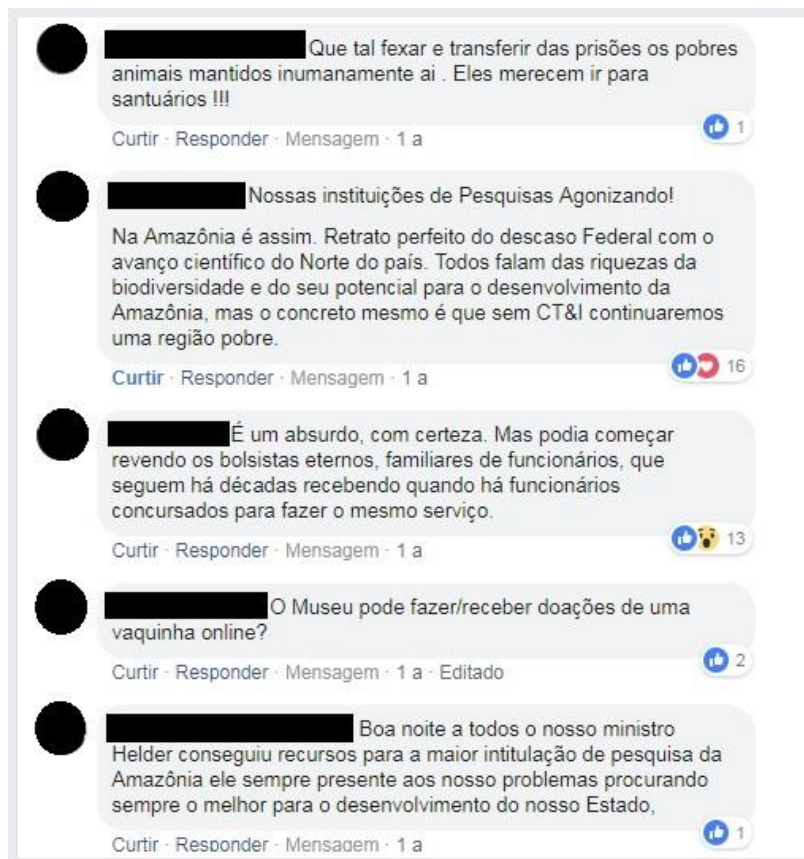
Que tal fexar e transferir das prisões os pobres animais mantidos inumanamente ai . Eles merecem ir para santuários !!!

Curtir · Responder · Mensagem · 1 a

1

Nossas instituições de Pesquisas Agonizando!

Na Amazônia é assim. Retrato perfeito do descaso Federal com o avanço científico do Norte do país. Todos falam das riquezas da biodiversidade e do seu potencial para o desenvolvimento da Amazônia, mas o concreto mesmo é que sem CT&I continuaremos uma região pobre.

Curtir · Responder · Mensagem · 1 a

16

É um absurdo, com certeza. Mas podia começar revendo os bolsistas eternos, familiares de funcionários, que seguem há décadas recebendo quando há funcionários concursados para fazer o mesmo serviço.

Curtir · Responder · Mensagem · 1 a

13

O Museu pode fazer/receber doações de uma vaquinha online?

Curtir · Responder · Mensagem · 1 a · Editado

2

Boa noite a todos o nosso ministro Helder conseguiu recursos para a maior intitulação de pesquisa da Amazônia ele sempre presente aos nosso problemas procurando sempre o melhor para o desenvolvimento do nosso Estado,

Curtir · Responder · Mensagem · 1 a

1